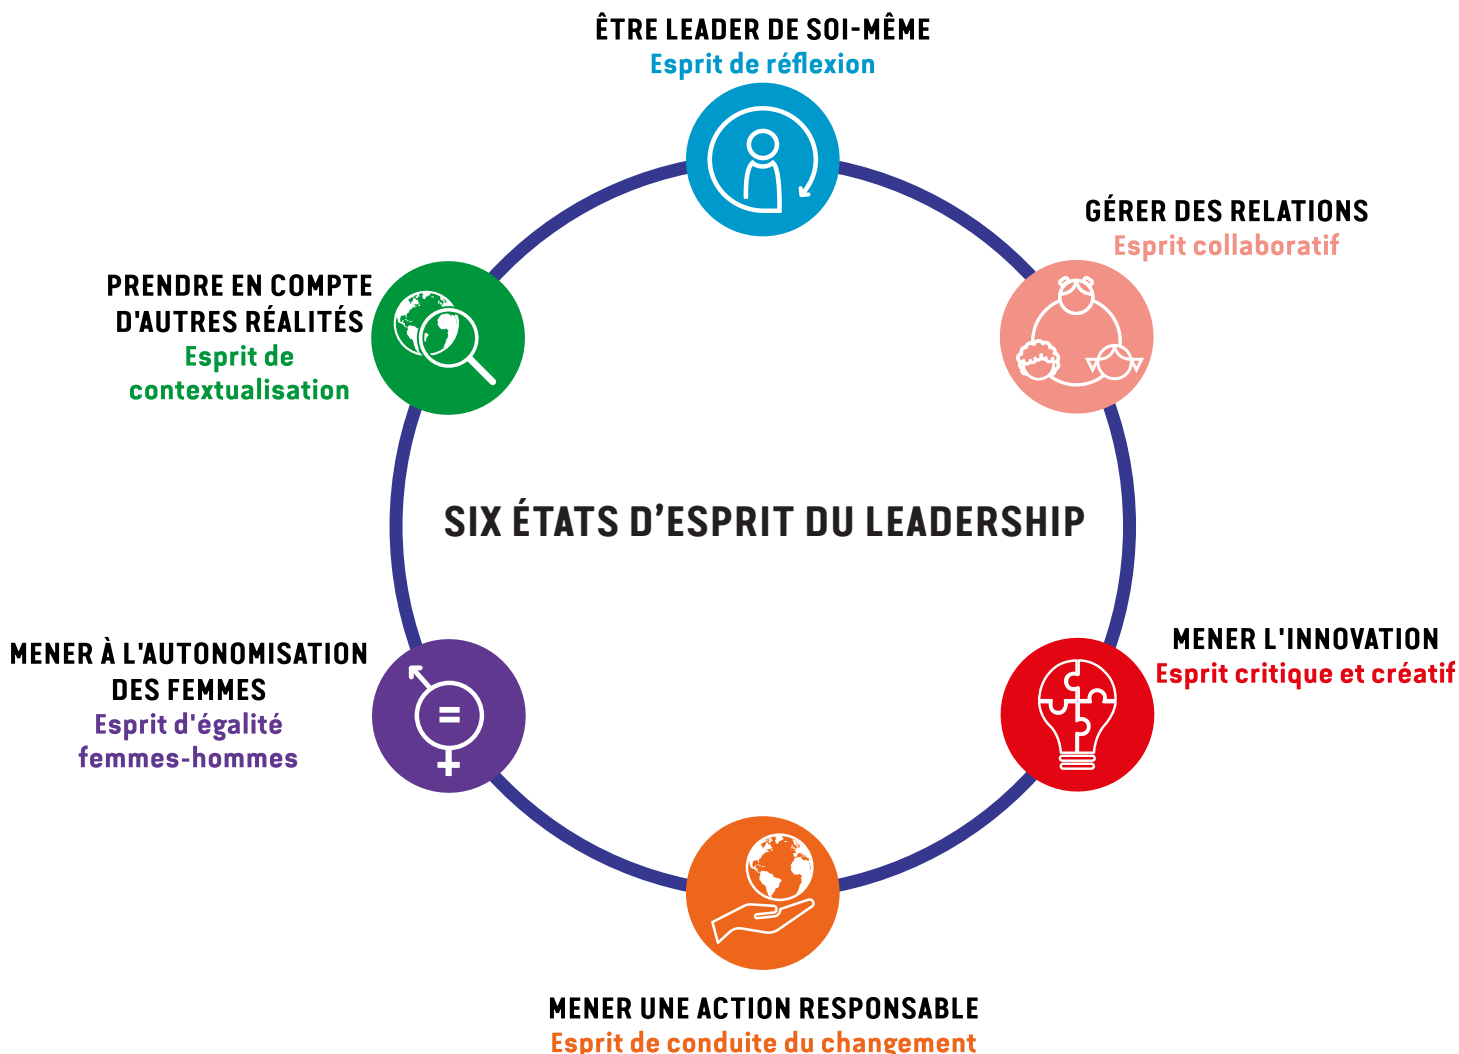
ÊTRE LEADER DE SOI-MÊME
Esprit de réflexion

GÉRER DES RELATIONS
Esprit collaboratif

PRENDRE EN COMPTE D'AUTRES RÉALITÉS
Esprit de contextualisation

SIX ÉTATS D'ESPRIT DU LEADERSHIP

MENER À L'AUTONOMISATION DES FEMMES
Esprit d'égalité femmes-hommes

MENER L'INNOVATION
Esprit critique et créatif

MENER UNE ACTION RESPONSABLE
Esprit de conduite du changement